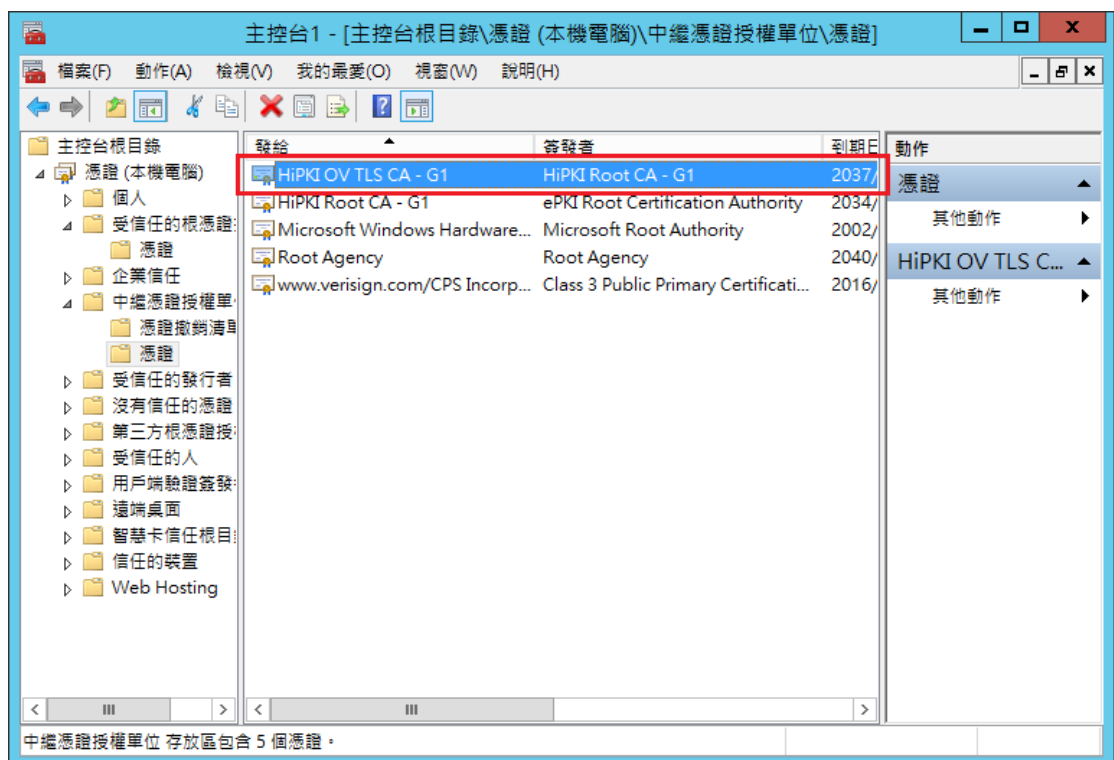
主控台1 - [主控台根目錄\憑證 (本機電腦)\中繼憑證授權單位\憑證]

檔案(F) 動作(A) 檢視(V) 我的最愛(O) 視窗(W) 說明(H)

主控台根目錄
憑證 (本機電腦)
個人
受信任的根憑證
憑證
企業信任
中繼憑證授權單
憑證撤銷清單
憑證
受信任的發行者
沒有信任的憑證
第三方根憑證授
受信任的人
用戶端驗證簽發
遠端桌面
智慧卡信任根目
信任的裝置
Web Hosting

| 發給 | 簽發者 | 到期日 |
|---|---|---|
| HiPKI OV TLS CA - G1 | HiPKI Root CA - G1 | 2037/ |
| HiPKI Root CA - G1 | ePKI Root Certification Authority | 2034/ |
| Microsoft Windows Hardware... | Microsoft Root Authority | 2002/ |
| Root Agency | Root Agency | 2040/ |
| www.verisign.com/CPS Incorp... | Class 3 Public Primary Certificati... | 2016/ |

動作
憑證
其他動作
HiPKI OV TLS C...
其他動作

中繼憑證授權單位 存放區包含 5 個憑證。